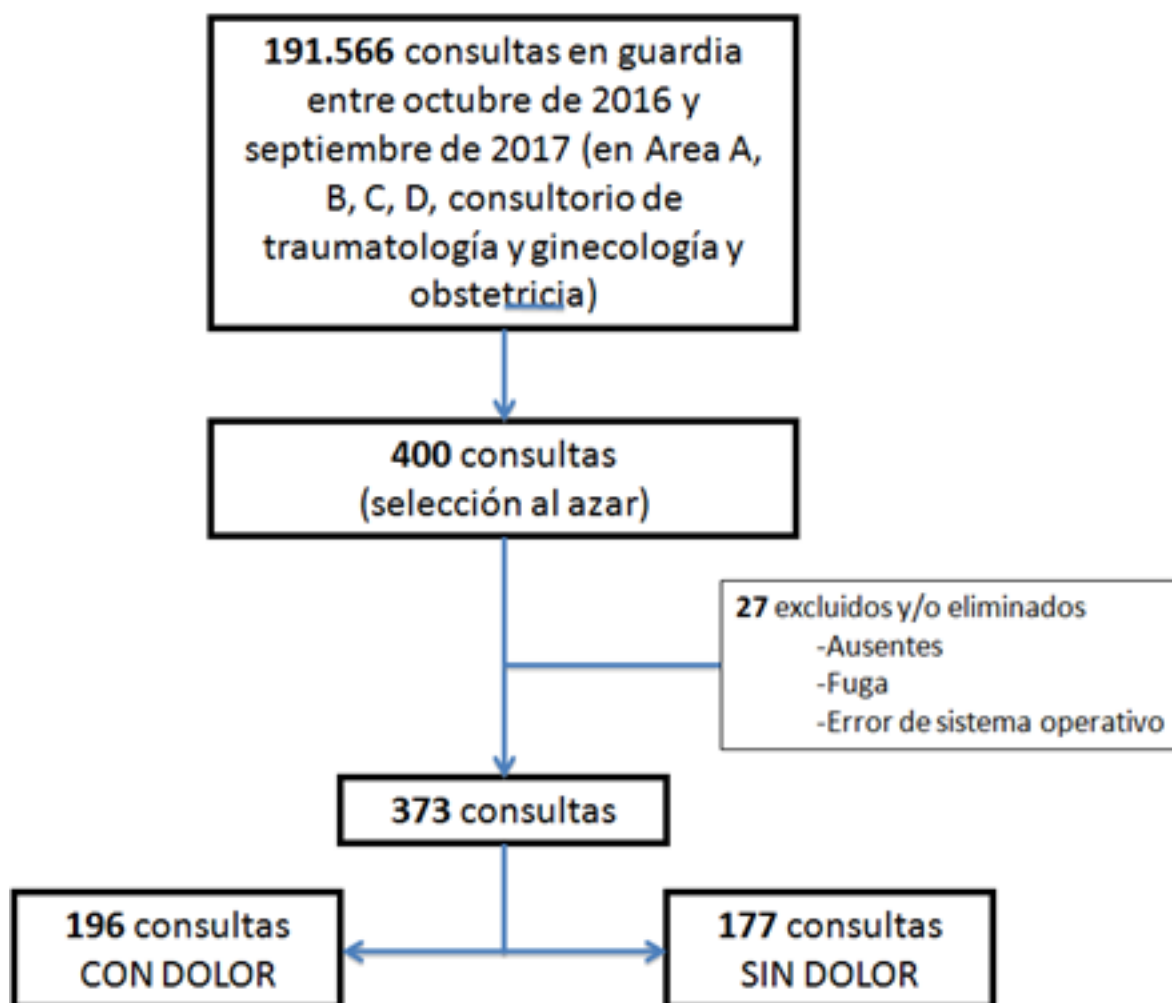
191.566 consultas en guardia entre octubre de 2016 y septiembre de 2017 (en Area A, B, C, D, consultorio de traumatología y ginecología y obstetricia)

400 consultas (selección al azar)

27 excluidos y/o eliminados
-Ausentes
-Fuga
-Error de sistema operativo

373 consultas

196 consultas CON DOLOR

177 consultas SIN DOLOR